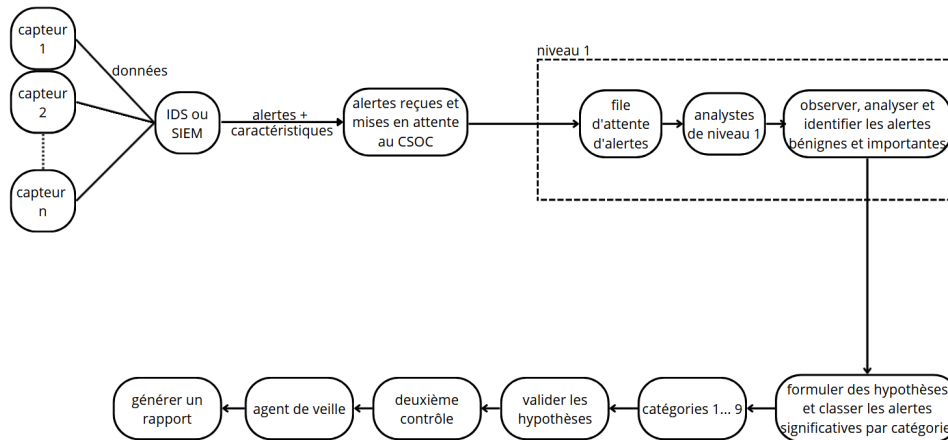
capteur 1

capteur 2

capteur n

données

IDS ou SIEM

alertes + caractéristiques

alertes reçues et mises en attente au CSOC

niveau 1

file d'attente d'alertes

analystes de niveau 1

observer, analyser et identifier les alertes bénignes et importantes

formuler des hypothèses et classer les alertes significatives par catégorie

catégories 1... 9

valider les hypothèses

deuxième contrôle

agent de veille

générer un rapport